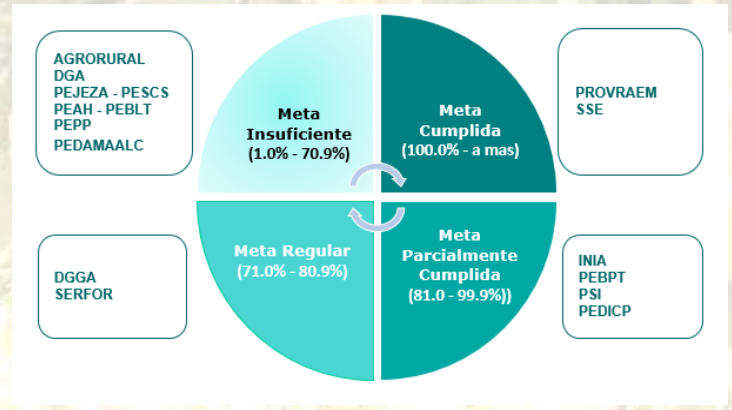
AGRORURAL
DGA
PEJEZA - PESCS
PEAH - PEBLT
PEPP
PEDAMAALC

Meta Insuficiente
(1.0% - 70.9%)

Meta Cumplida
(100.0% - a mas)

PROVRAEM
SSE

DGGA
SERFOR

Meta Regular
(71.0% - 80.9%)

Meta Parcialmente Cumplida
(81.0 - 99.9%))

INIA
PEBPT
PSI
PEDICP